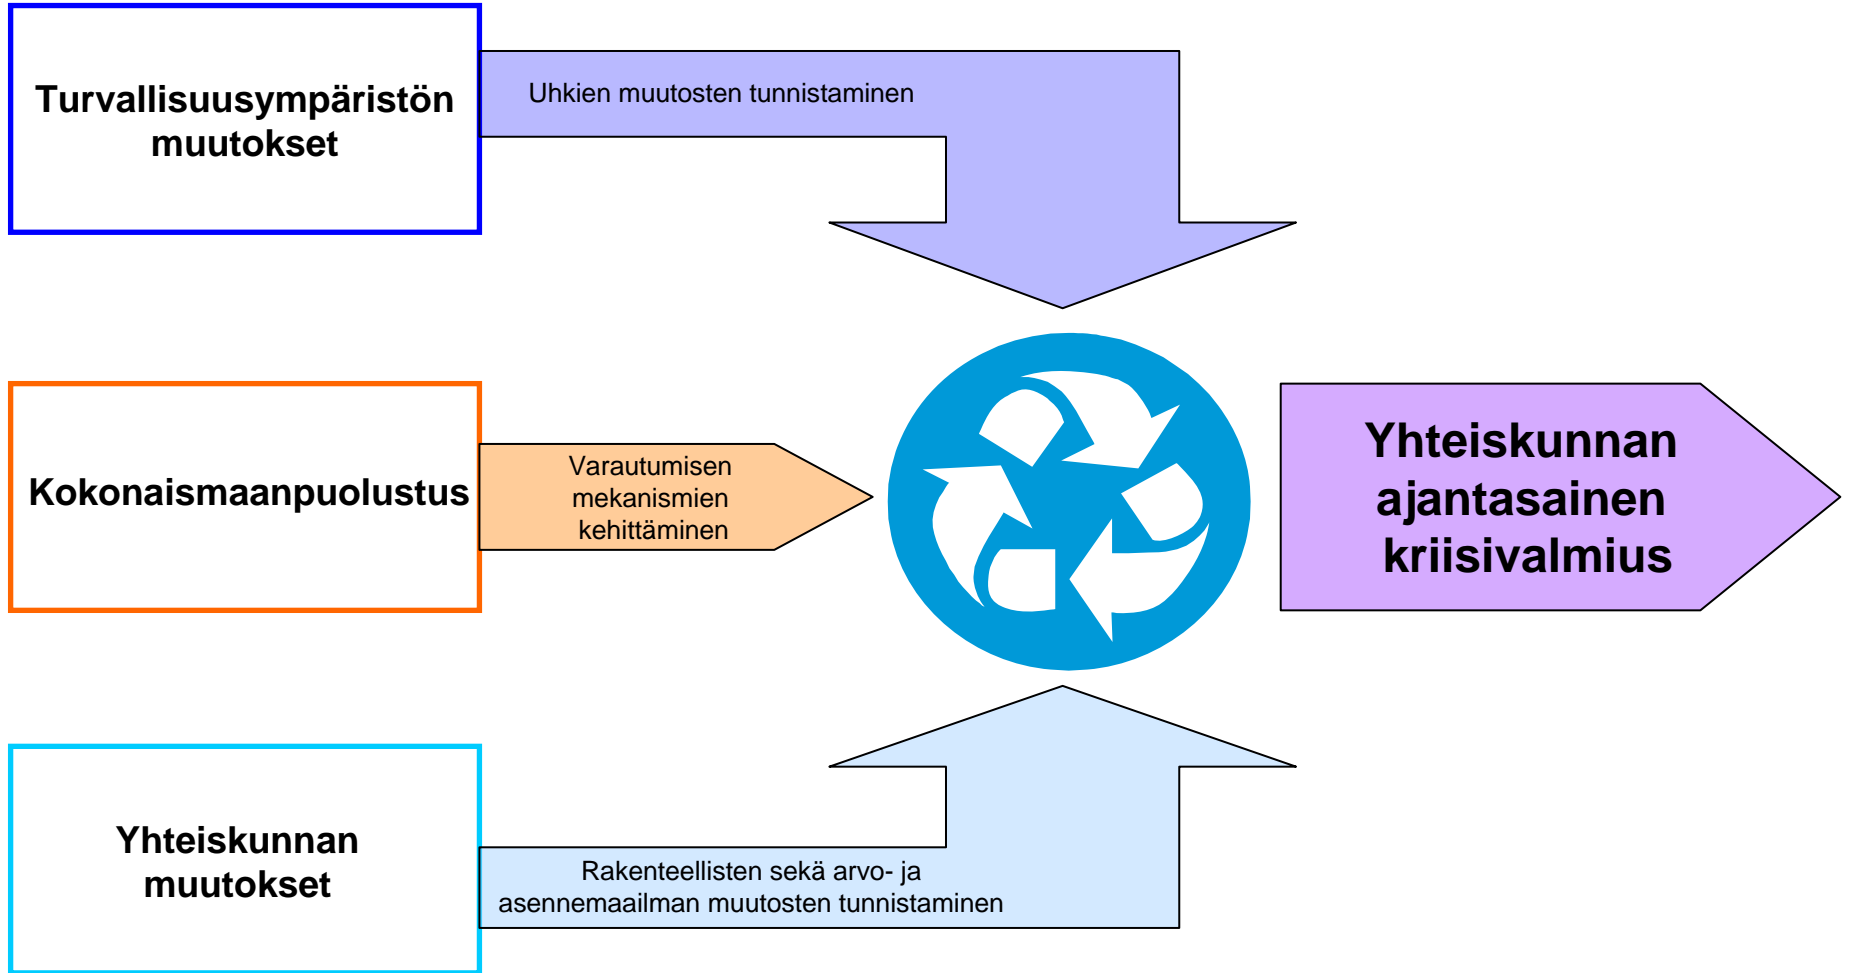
Turvallisuusympäristön muutokset

Uhkien muutosten tunnistaminen

Kokonaismaanpuolustus

Varautumisen mekanismien kehittäminen

Yhteiskunnan ajantasainen kriisivalmius

Yhteiskunnan muutokset

Rakenteellisten sekä arvo- ja asennemaailman muutosten tunnistaminen